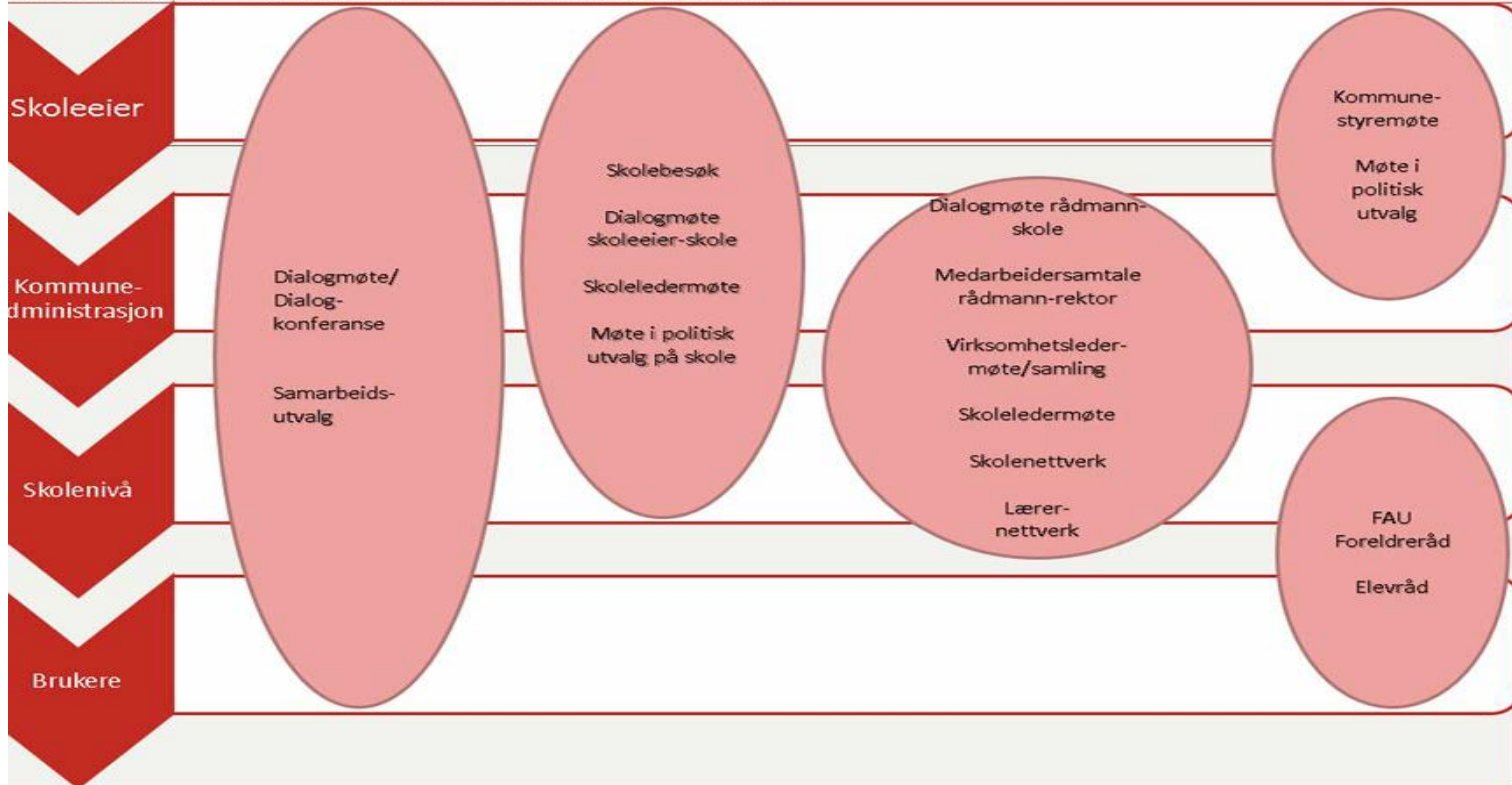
Skoleeier

Kommune-
dministrasjon

Skolenivå

Brukere

Dialogmøte/
Dialog-
konferanse

Samarbeids-
utvalg

Skolebesøk

Dialogmøte
skoleeier-skole

Skoleledermøte

Møte i politisk
utvalg på skole

Dialogmøte rådmann-
skole

Medarbeidersamtale
rådmann-rektor

Virksomhetsleder-
møte/samling

Skoleledermøte

Skolenettverk

Lærer-
nettverk

Kommune-
styremøte

Møte i
politisk
utvalg

FAU
Foreldreråd

Elevråd